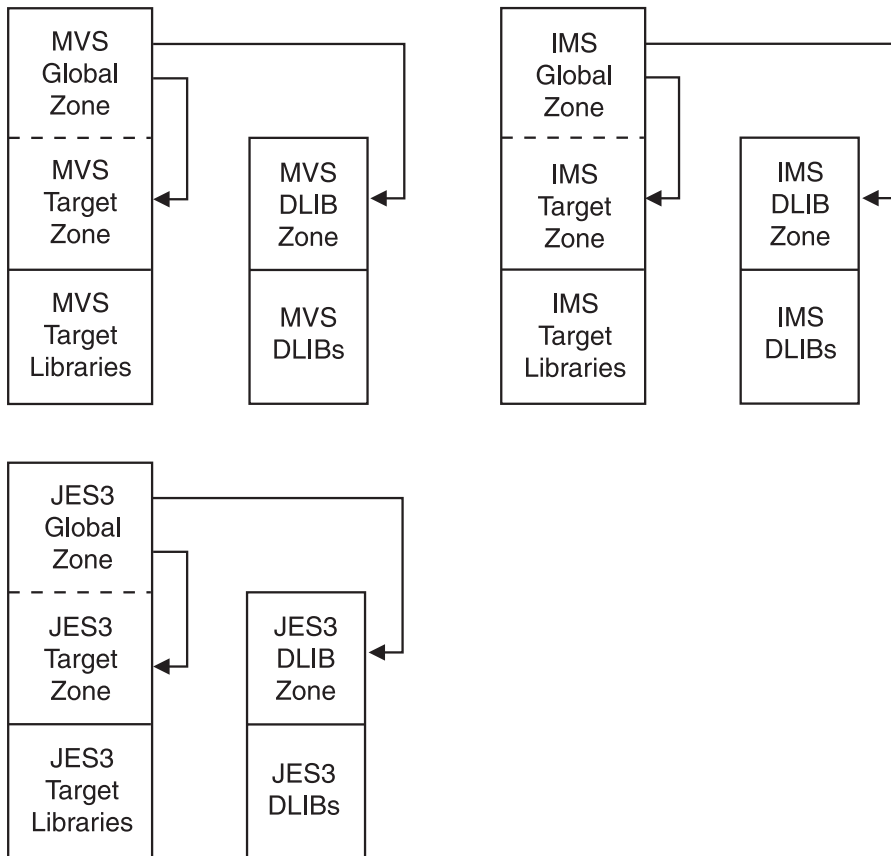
MVS Global Zone

MVS Target Zone

MVS Target Libraries

MVS DLIB Zone

MVS DLIBs

IMS Global Zone

IMS Target Zone

IMS Target Libraries

IMS DLIB Zone

IMS DLIBs

JES3 Global Zone

JES3 Target Zone

JES3 Target Libraries

JES3 DLIB Zone

JES3 DLIBs